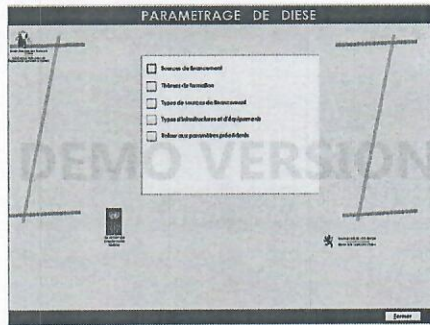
PARAMETRAGE DE DIESE

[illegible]

Sources de financement

Thèmes de formation

Types de sources de financement

Types d'infrastructures et d'équipements

Retour aux paramètres précédents

DEMO VERSION

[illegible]

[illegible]

Fermer